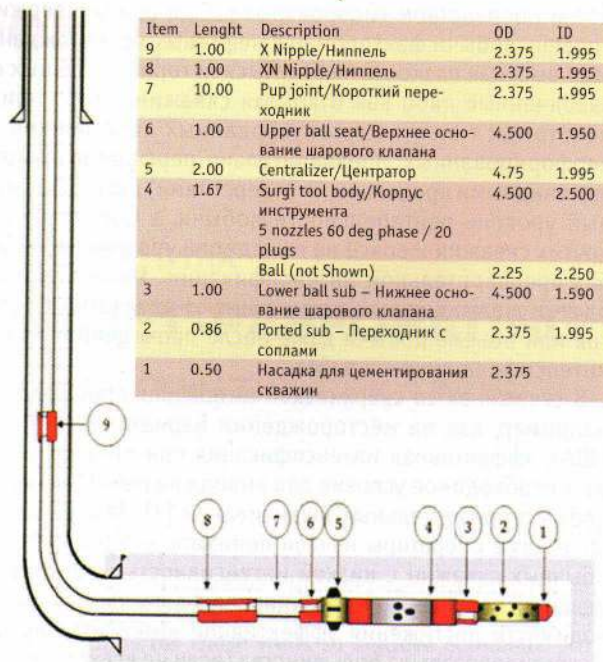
| Item | Lenght | Description | OD | ID |
|---|---|---|---|---|
| 9 | 1.00 | X Nipple/Ниппель | 2.375 | 1.995 |
| 8 | 1.00 | XN Nipple/Ниппель | 2.375 | 1.995 |
| 7 | 10.00 | Pup joint/Короткий переходник | 2.375 | 1.995 |
| 6 | 1.00 | Upper ball seat/Верхнее основание шарового клапана | 4.500 | 1.950 |
| 5 | 2.00 | Centralizer/Центратор | 4.75 | 1.995 |
| 4 | 1.67 | Surgi tool body/Корпус инструмента 5 nozzles 60 deg phase / 20 plugs | 4.500 | 2.500 |
| | | Ball (not Shown) | 2.25 | 2.250 |
| 3 | 1.00 | Lower ball sub – Нижнее основание шарового клапана | 4.500 | 1.590 |
| 2 | 0.86 | Ported sub – Переходник с соплами | 2.375 | 1.995 |
| 1 | 0.50 | Насадка для цементирования скважин | 2.375 | |

9

8 7 6 5 4 3 2 1